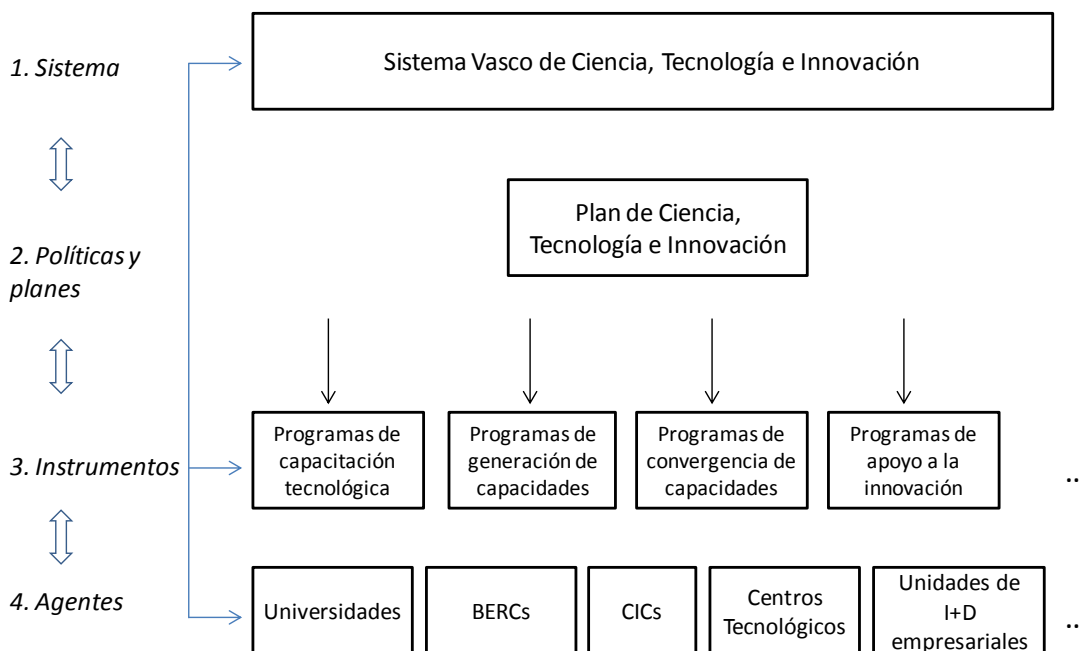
1. Sistema

Sistema Vasco de Ciencia, Tecnología e Innovación

2. Políticas y planes

Plan de Ciencia, Tecnología e Innovación

3. Instrumentos

Programas de capacitación tecnológica

Programas de generación de capacidades

Programas de convergencia de capacidades

Programas de apoyo a la innovación

..

4. Agentes

Universidades

BERCs

CICs

Centros Tecnológicos

Unidades de I+D empresariales

..